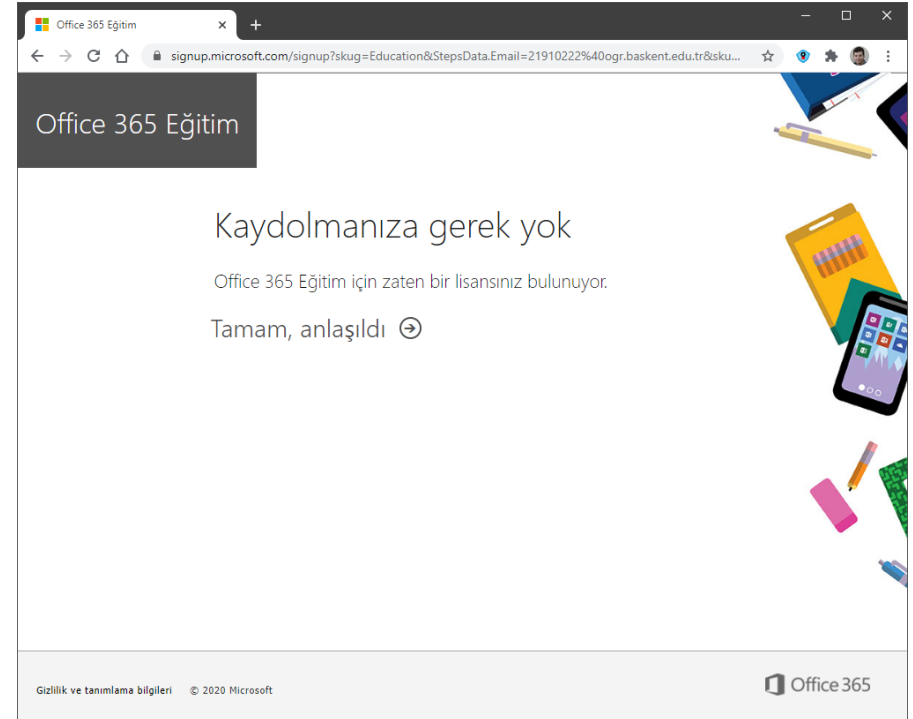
Office 365 Eğitim

signup.microsoft.com/signup?skug=Education&StepsData.Email=21910222%40ogr.baskent.edu.tr&sku...

Office 365 Eğitim

Kaydolmanıza gerek yok

Office 365 Eğitim için zaten bir lisansınız bulunuyor.

Tamam, anlaşıldı

Gizlilik ve tanımlama bilgileri © 2020 Microsoft

Office 365